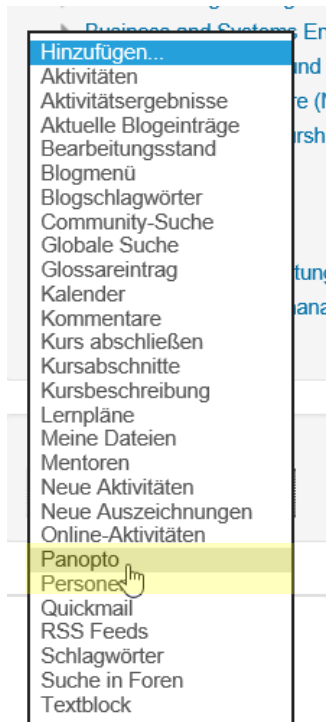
Business and Systems En
und
re (N
rsh
tung
ana

Hinzufügen...
Aktivitäten
Aktivitätsergebnisse
Aktuelle Blogeinträge
Bearbeitungsstand
Blogmenü
Blogschlagwörter
Community-Suche
Globale Suche
Glossareintrag
Kalender
Kommentare
Kurs abschließen
Kursabschnitte
Kursbeschreibung
Lernpläne
Meine Dateien
Mentoren
Neue Aktivitäten
Neue Auszeichnungen
Online-Aktivitäten
Panopto
Personen
Quickmail
RSS Feeds
Schlagwörter
Suche in Foren
Textblock